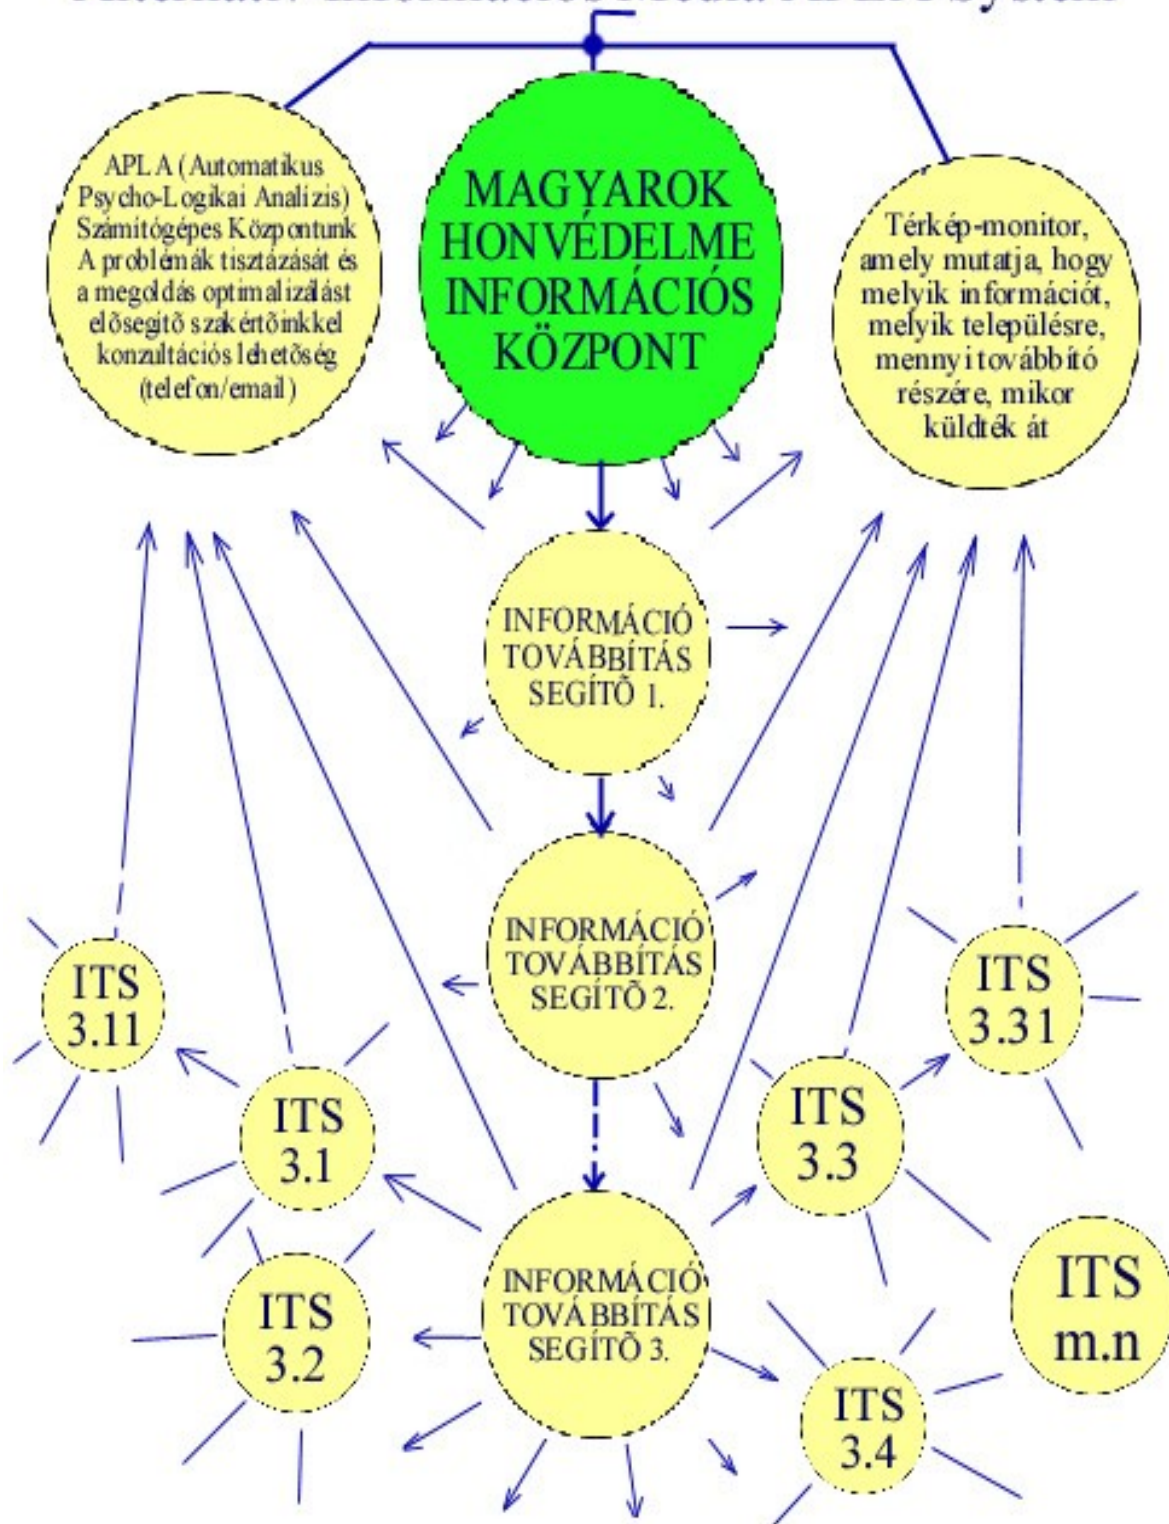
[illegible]

APLA (Automatikus Psycho-Logikai Analízis) Számítógépes Központunk A problémák tisztázását és a megoldás optimalizálást elősegítő szakértőinkkel konzultációs lehetőség (telefon/email)

MAGYAROK HONVÉDELME INFORMÁCIÓS KÖZPONT

Térkép-monitor, amely mutatja, hogy melyik információt, melyik településre, mennyi továbbító részére, mikor küldték át

INFORMÁCIÓ TOVÁBBÍTÁS SEGÍTŐ 1.

INFORMÁCIÓ TOVÁBBÍTÁS SEGÍTŐ 2.

ITS 3.11

ITS 3.31

ITS 3.1

ITS 3.3

ITS 3.2

INFORMÁCIÓ TOVÁBBÍTÁS SEGÍTŐ 3.

ITS m.n

ITS 3.4